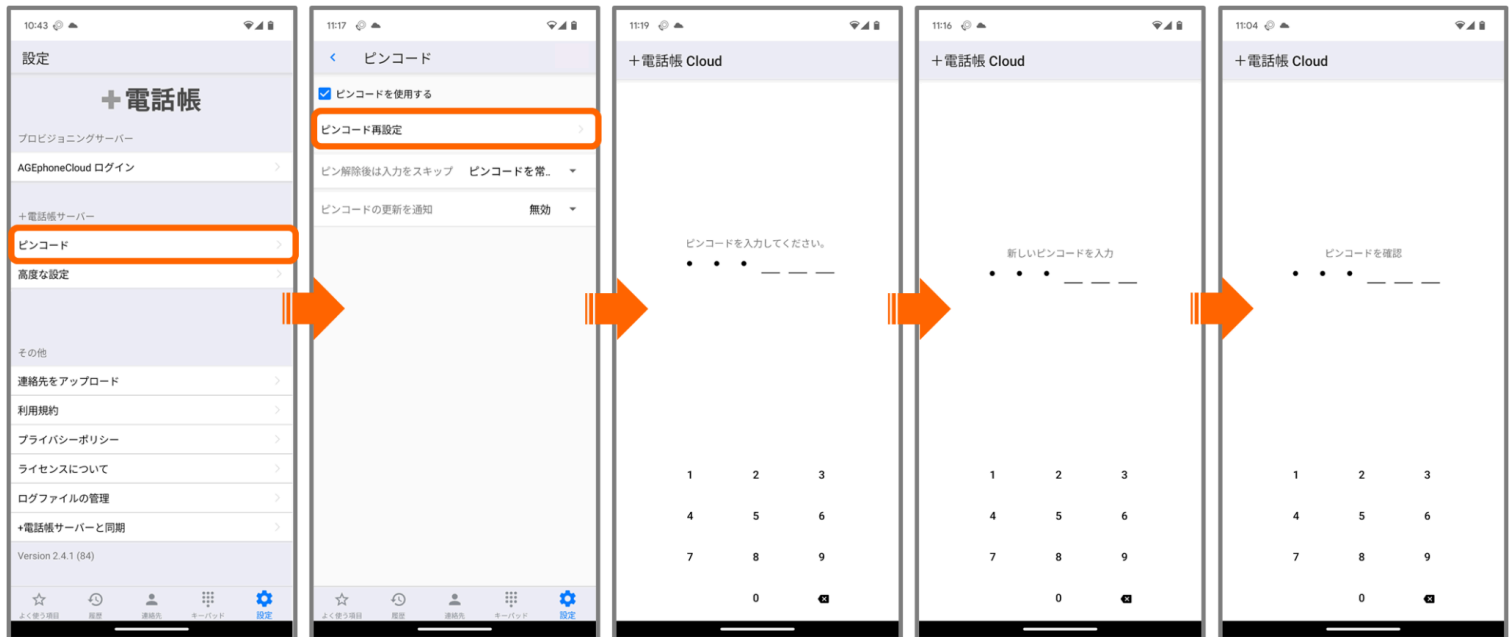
10:43

設定

+電話帳

プロビジョニングサーバー

AGEphoneCloud ログイン

+電話帳サーバー

ピンコード

高度な設定

その他

連絡先をアップロード

利用規約

プライバシーポリシー

ライセンスについて

ログファイルの管理

+電話帳サーバーと同期

Version 2.4.1 (84)

よく使う項目 履歴 連絡先 キーパッド 設定

11:17

ピンコード

ピンコードを使用する

ピンコード再設定

ピン解除後は入力をスキップ ピンコードを常…

ピンコードの更新を通知 無効

よく使う項目 履歴 連絡先 キーパッド 設定

11:19

+電話帳 Cloud

ピンコードを入力してください。

1 2 3
4 5 6
7 8 9
0

11:16

+電話帳 Cloud

新しいピンコードを入力

1 2 3
4 5 6
7 8 9
0

11:04

+電話帳 Cloud

ピンコードを確認

1 2 3
4 5 6
7 8 9
0